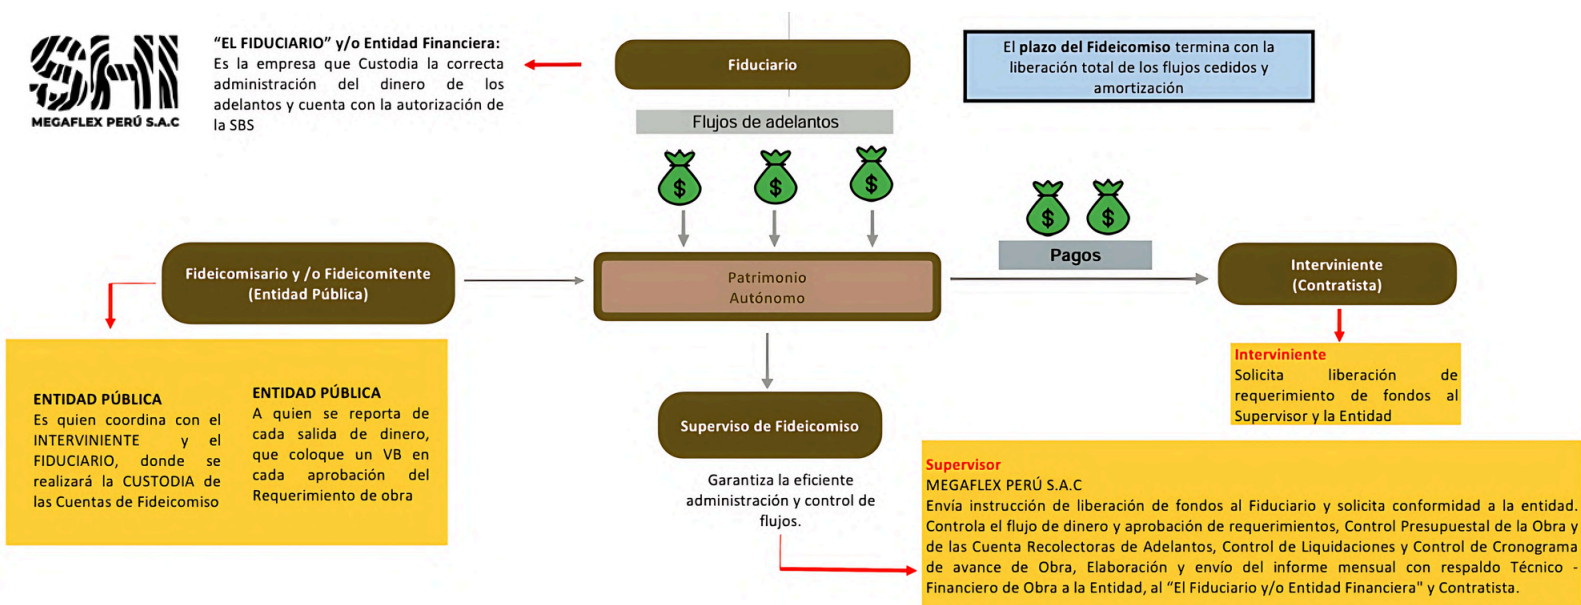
MEGAFLEX PERÚ S.A.C

“EL FIDUCIARIO” y/o Entidad Financiera: Es la empresa que Custodia la correcta administración del dinero de los adelantos y cuenta con la autorización de la SBS

Fiduciario

El plazo del Fideicomiso termina con la liberación total de los flujos cedidos y amortización

Flujos de adelantos

$ $ $

$ $

Pagos

Fideicomisario y /o Fideicomitente (Entidad Pública)

Patrimonio Autónomo

Interviniente (Contratista)

ENTIDAD PÚBLICA
Es quien coordina con el INTERVINIENTE y el FIDUCIARIO, donde se realizará la CUSTODIA de las Cuentas de Fideicomiso

ENTIDAD PÚBLICA
A quien se reporta de cada salida de dinero, que coloque un VB en cada aprobación del Requerimiento de obra

Superviso de Fideicomiso

Garantiza la eficiente administración y control de flujos.

Interviniente
Solicita liberación de requerimiento de fondos al Supervisor y la Entidad

Supervisor
MEGAFLEX PERÚ S.A.C
Envía instrucción de liberación de fondos al Fiduciario y solicita conformidad a la entidad. Controla el flujo de dinero y aprobación de requerimientos, Control Presupuestal de la Obra y de las Cuenta Recolectoras de Adelantos, Control de Liquidaciones y Control de Cronograma de avance de Obra, Elaboración y envío del informe mensual con respaldo Técnico - Financiero de Obra a la Entidad, al “El Fiduciario y/o Entidad Financiera" y Contratista.